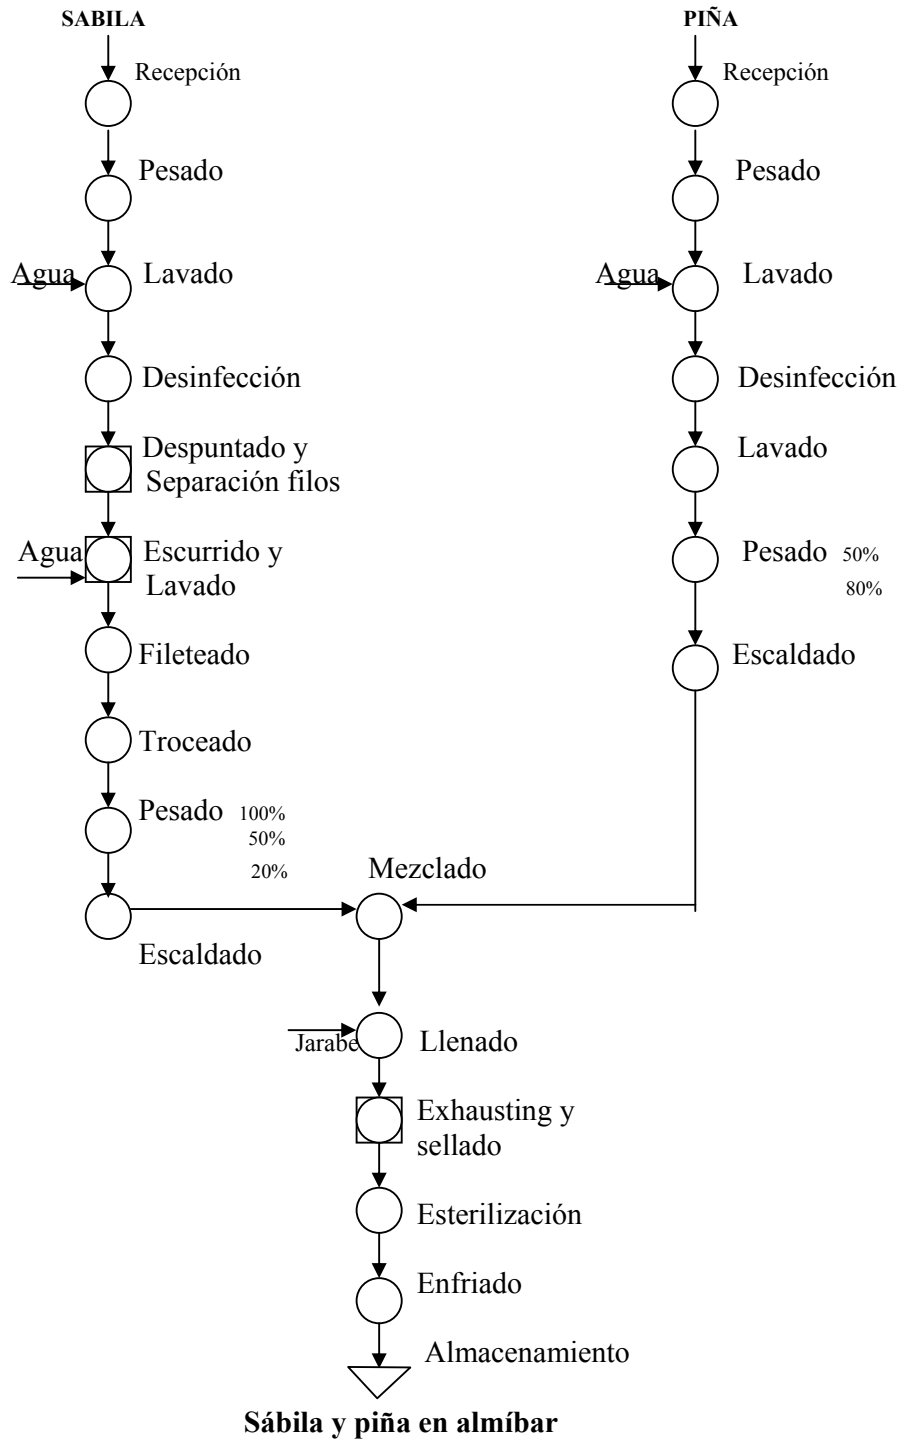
SABILA

Recepción

Pesado

Agua Lavado

Desinfección

Despuntado y Separación filos

Agua Escurrido y Lavado

Fileteado

Troceado

Pesado 100% 50% 20%

Escaldado

PIÑA

Recepción

Pesado

Agua Lavado

Desinfección

Lavado

Pesado 50% 80%

Escaldado

Mezclado

Jarabe Llenado

Exhausting y sellado

Esterilización

Enfriado

Almacenamiento

Sábila y piña en almíbar